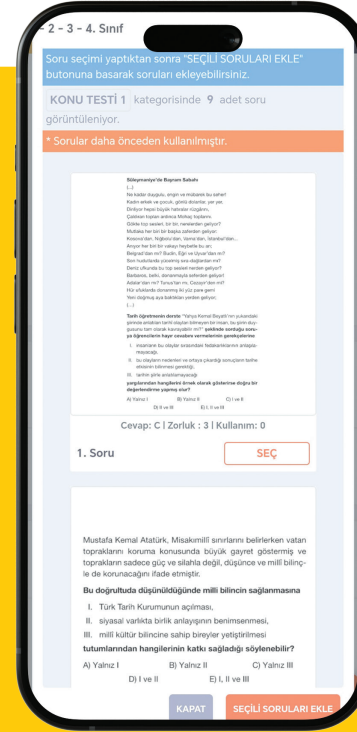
2 - 3 - 4. Sınıf

Soru seçimi yaptıktan sonra "SEÇİLİ SORULARI EKLE" butonuna basarak soruları ekleyebilirsiniz.

KONU TESTİ 1 kategorisinde 9 adet soru görüntüleniyor.

* Sorular daha önceden kullanılmıştır.

Süleymaniye'de Bayram Sabahı

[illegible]

Tarih öğretmeninin derste "Yahya Kemal Beyatlı"nın yukarıdaki şiirinde anlatılan tarihî olayları bilmeyen bir insan, bu şiirin duygusunu tam olarak kavrayabilir mi?" şeklinde sorduğu soruya öğrencilerin hangi cevapları vermelerinin gereksinimi

I. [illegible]
II. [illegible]
III. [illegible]

yargılarından hangilerini örnek olarak göstermelerini doğru bir değerlendirme yapmış olur?

A) Yalnız I B) Yalnız II C) I ve II
D) II ve III E) I, II ve III

Cevap: C | Zorluk : 3 | Kullanım: 0

1. Soru

SEÇ

Mustafa Kemal Atatürk, Misakımillî sınırlarını belirlerken vatan topraklarını koruma konusunda büyük gayret göstermiş ve toprakların sadece güç ve silahla değil, düşünce ve millî bilinçle de korunacağını ifade etmiştir.

Bu doğrultuda düşünüldüğünde millî bilincin sağlanmasına

I. Türk Tarih Kurumunun açılması,
II. siyasal varlıkta birlik anlayışının benimsenmesi,
III. millî kültür bilincine sahip bireyler yetiştirilmesi

tutumlarından hangilerinin katkı sağladığı söylenebilir?

A) Yalnız I B) Yalnız II C) Yalnız III
D) I ve II E) I, II ve III

KAPAT SEÇİLİ SORULARI EKLE